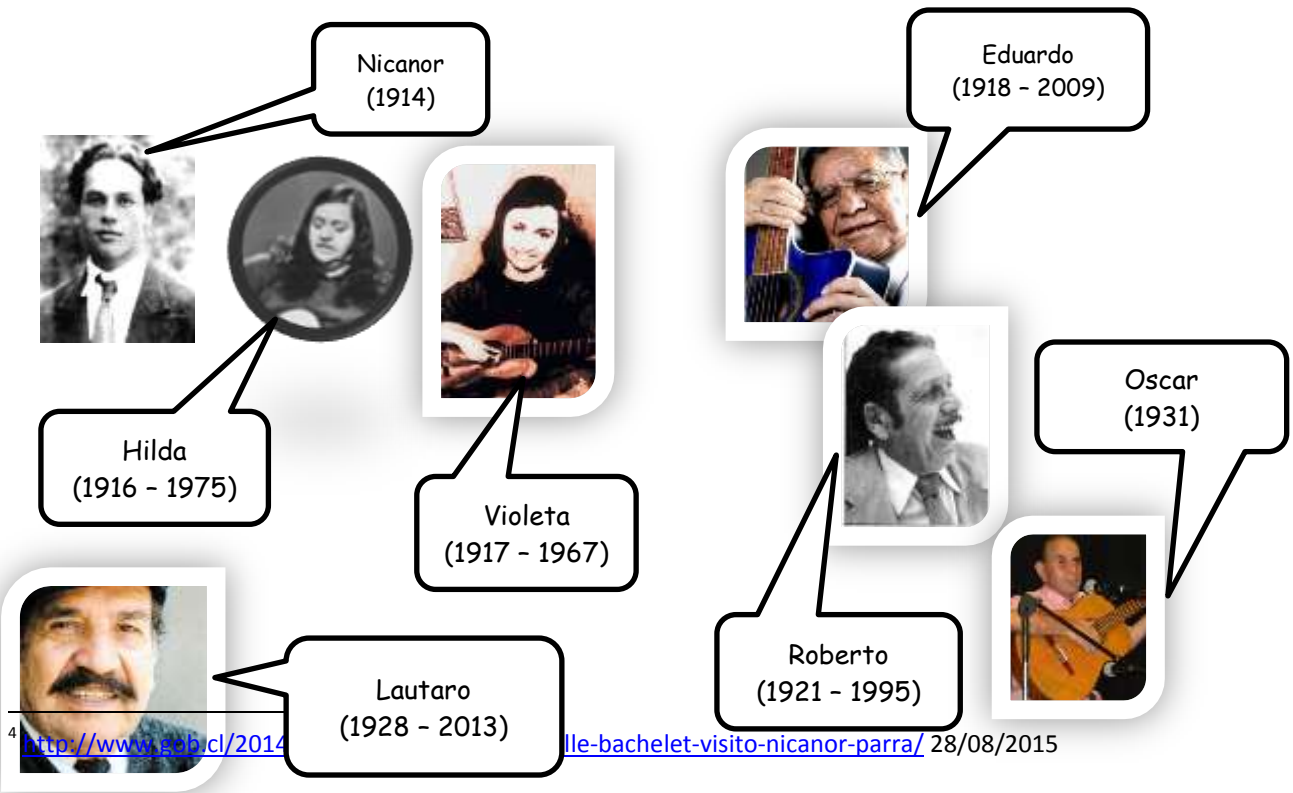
Nicanor
(1914)

Hilda
(1916 – 1975)

Violeta
(1917 – 1967)

Eduardo
(1918 – 2009)

Oscar
(1931)

Roberto
(1921 – 1995)

Lautaro
(1928 – 2013)

4 http://www.gob.cl/2014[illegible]lle-bachelet-visito-nicanor-parra/ 28/08/2015